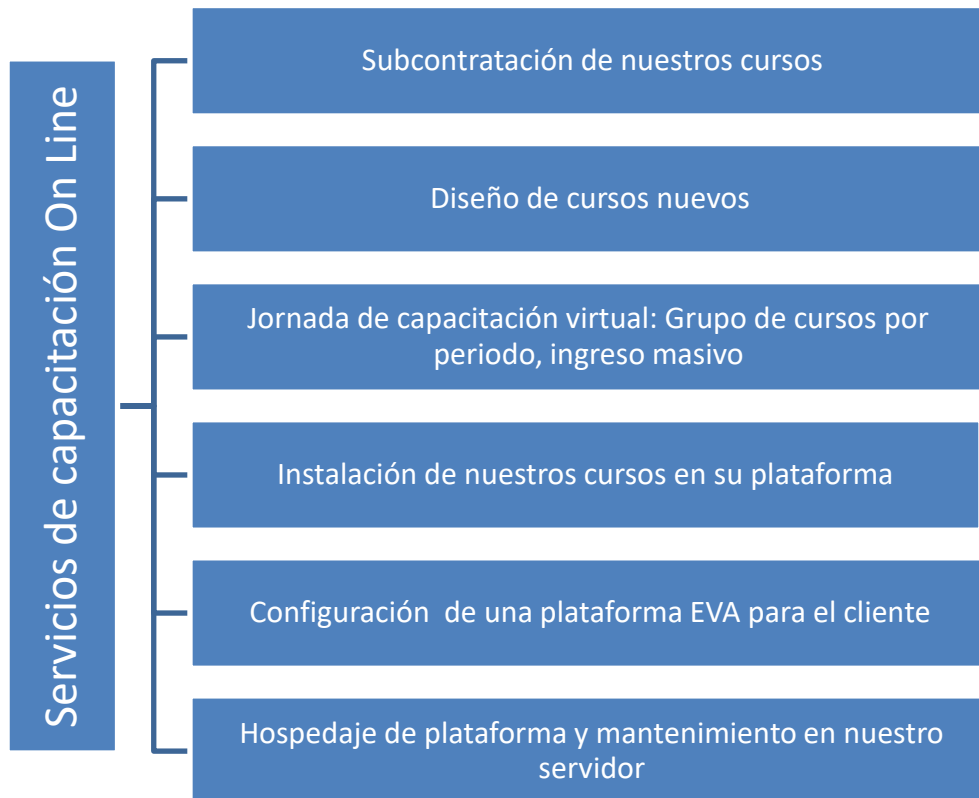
Servicios de capacitación On Line

Subcontratación de nuestros cursos

Diseño de cursos nuevos

Jornada de capacitación virtual: Grupo de cursos por periodo, ingreso masivo

Instalación de nuestros cursos en su plataforma

Configuración  de una plataforma EVA para el cliente

Hospedaje de plataforma y mantenimiento en nuestro servidor